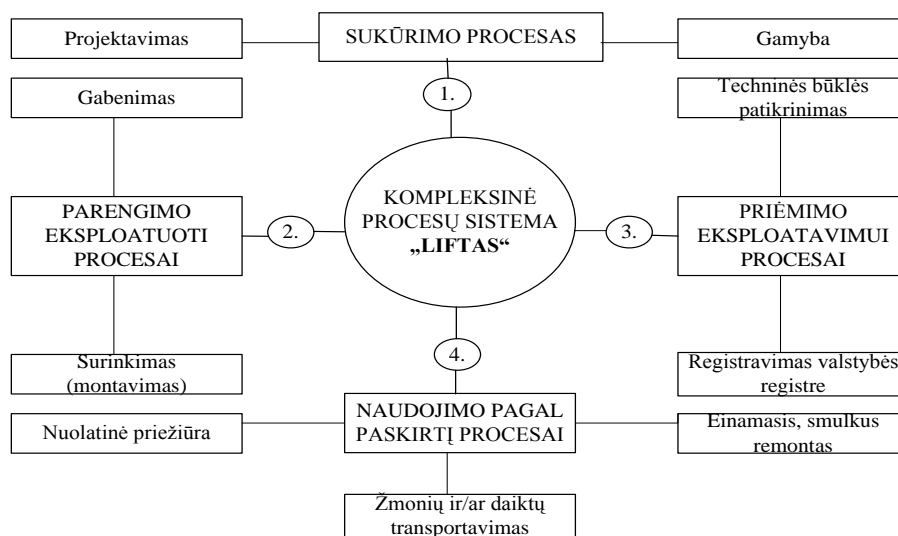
SUKŪRIMO PROCESAS

Projektavimas

Gamyba

1.

Gabenimas

Techninės būklės patikrinimas

KOMPLEKSINĖ PROCESŲ SISTEMA „LIFTAS“

PARENGIMO EKSPLOATUOTI PROCESAI

2.

3.

PRIĖMIMO EKSPLOATAVIMUI PROCESAI

4.

Surinkimas (montavimas)

Registravimas valstybės registre

NAUDOJIMO PAGAL PASKIRTĮ PROCESAI

Nuolatinė priežiūra

Einamasis, smulkus remontas

Žmonių ir/ar daiktų transportavimas